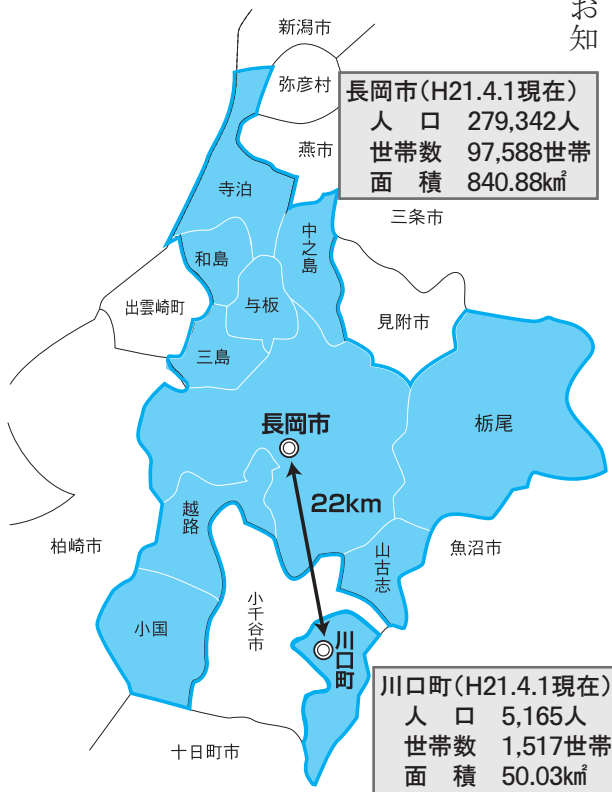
お
知

新潟市

弥彦村

長岡市（H21.4.1現在）
人　口　279,342人
世帯数　97,588世帯
面　積　840.88㎢

燕市

寺泊

三条市

中之島

和島

出雲崎町

与板

見附市

三島

長岡市

栃尾

22km

越路

柏崎市

山古志

魚沼市

小千谷市

小国

川口町

川口町（H21.4.1現在）
人　口　5,165人
世帯数　1,517世帯
面　積　50.03㎢

十日町市